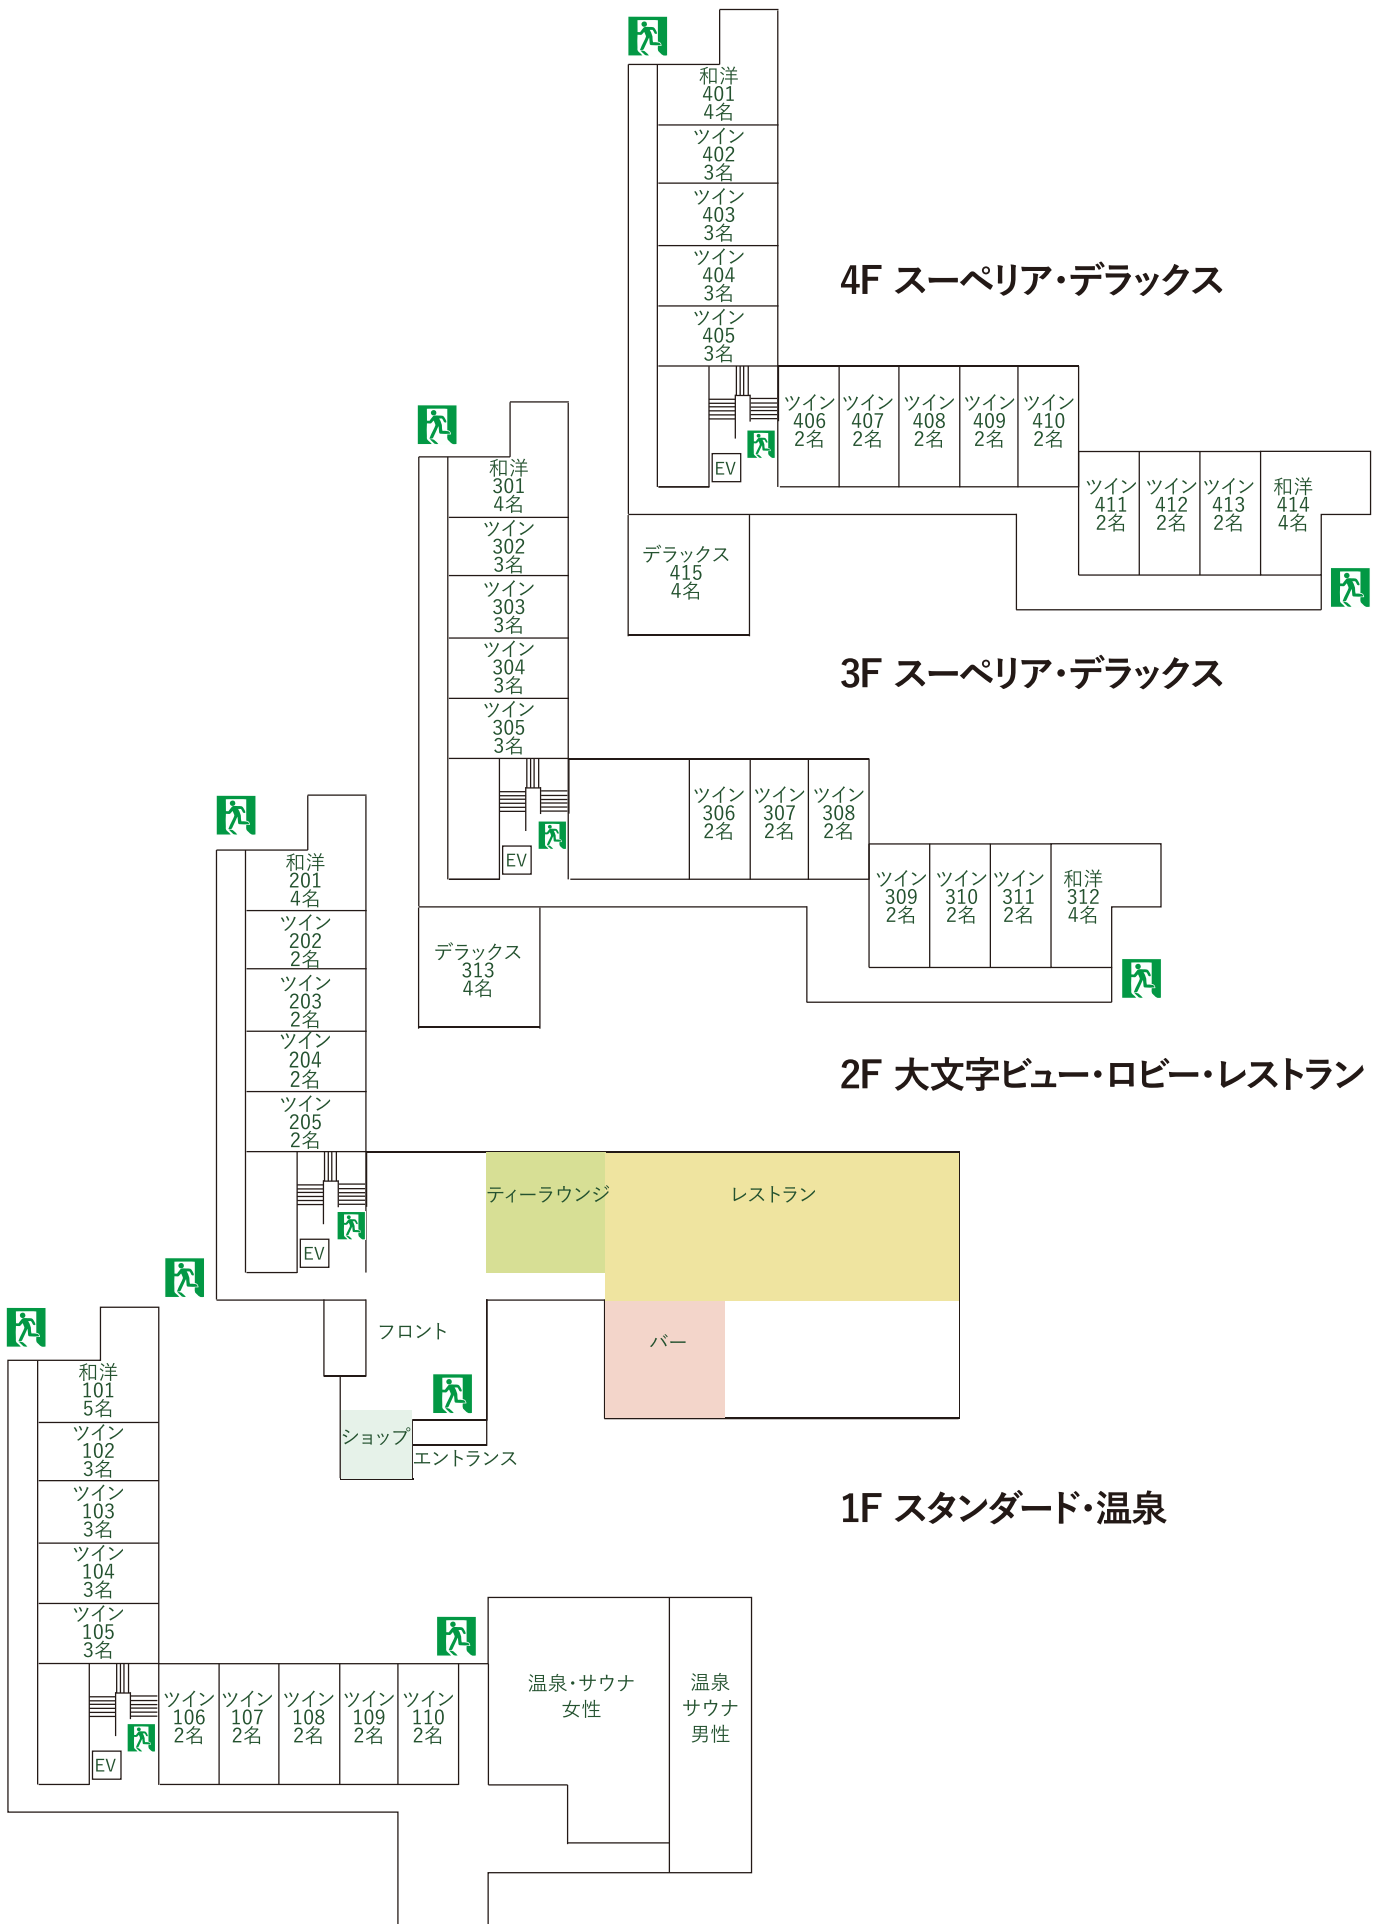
和洋
401
4名

ツイン
402
3名

ツイン
403
3名

ツイン
404
3名

ツイン
405
3名

4F スーペリア・デラックス

ツイン
406
2名

ツイン
407
2名

ツイン
408
2名

ツイン
409
2名

ツイン
410
2名

EV

ツイン
411
2名

ツイン
412
2名

ツイン
413
2名

和洋
414
4名

デラックス
415
4名

和洋
301
4名

ツイン
302
3名

ツイン
303
3名

ツイン
304
3名

ツイン
305
3名

3F スーペリア・デラックス

ツイン
306
2名

ツイン
307
2名

ツイン
308
2名

EV

ツイン
309
2名

ツイン
310
2名

ツイン
311
2名

和洋
312
4名

デラックス
313
4名

和洋
201
4名

ツイン
202
2名

ツイン
203
2名

ツイン
204
2名

ツイン
205
2名

2F 大文字ビュー・ロビー・レストラン

ティーラウンジ

レストラン

EV

フロント

バー

ショップ

エントランス

和洋
101
5名

ツイン
102
3名

ツイン
103
3名

ツイン
104
3名

ツイン
105
3名

1F スタンダード・温泉

ツイン
106
2名

ツイン
107
2名

ツイン
108
2名

ツイン
109
2名

ツイン
110
2名

EV

温泉・サウナ
女性

温泉
サウナ
男性